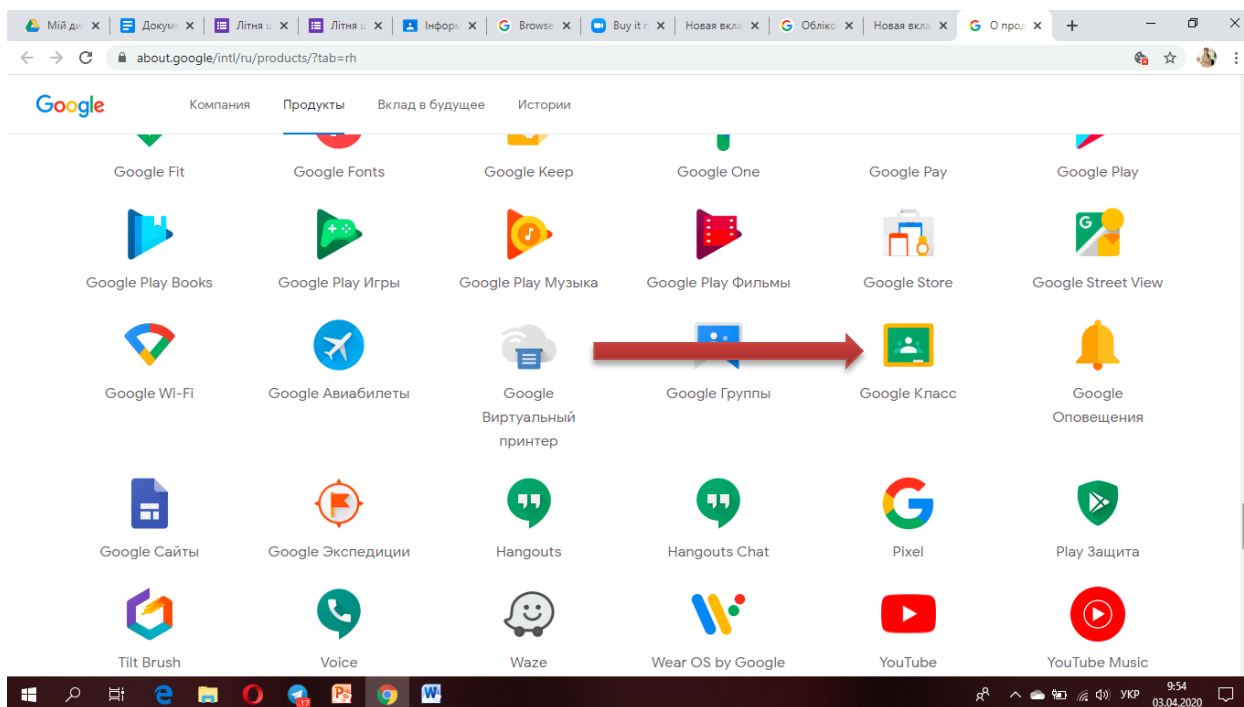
Мій ди ✕ | Докум ✕ | Літня ✕ | Літня ✕ | Інфор ✕ | Browse ✕ | Buy it ✕ | Новая вкл ✕ | Облік ✕ | Новая вкл ✕ | О прод ✕ | +

about.google/intl/ru/products/?tab=rh

Google Компания Продукты Вклад в будущее Истории

Google Fit
Google Fonts
Google Keep
Google One
Google Pay
Google Play

Google Play Books
Google Play Игры
Google Play Музыка
Google Play Фильмы
Google Store
Google Street View

Google Wi-Fi
Google Авиабилеты
Google Виртуальный принтер
Google Группы
Google Класс
Google Оповещения

Google Сайты
Google Экспедиции
Hangouts
Hangouts Chat
Pixel
Play Защита

Tilt Brush
Voice
Waze
Wear OS by Google
YouTube
YouTube Music

17
УКР 9:54 03.04.2020